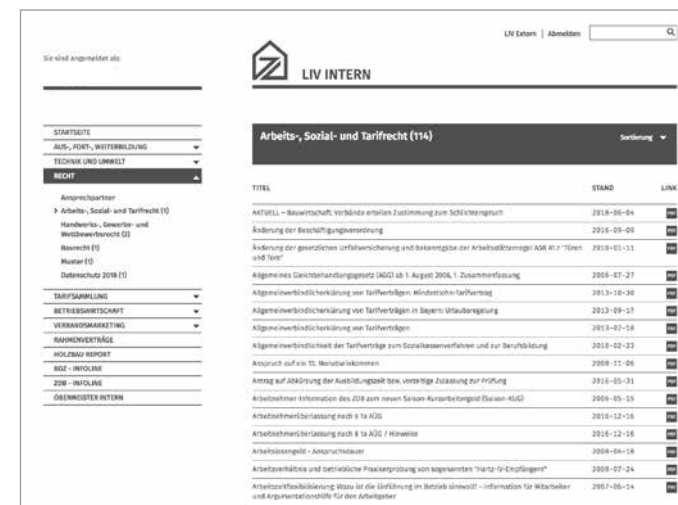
LIV Extern | Abmelden

Sie sind angemeldet als:

LIV INTERN

STARTSEITE
AUS-, FORT-, WEITERBILDUNG
TECHNIK UND UMWELT
RECHT
Ansprechpartner
Arbeits-, Sozial- und Tarifrecht (1)
Handwerks-, Gewerbe- und Wettbewerbsrecht (2)
Baurecht (1)
Muster (1)
Datenschutz 2018 (1)
TARIFSAMMLUNG
BETRIEBSWIRTSCHAFT
VERBANDSMARKETING
RAHMENVERTRÄGE
HOLZBAU REPORT
BDZ – INFOLINE
ZDB – INFOLINE
OBERMEISTER INTERN

Arbeits-, Sozial- und Tarifrecht (114)

Sortierung

| TITEL | STAND | LINK |
|---|---|---|
| AKTUELL – Bauwirtschaft: Verbände erteilen Zustimmung zum Schlichterspruch | 2018-06-04 | PDF |
| Änderung der Beschäftigungsverordnung | 2018-09-09 | PDF |
| Änderung der gesetzlichen Unfallversicherung und Bekanntgabe der Arbeitsstättenregel ASR A1.7 "Türen und Tore" | 2010-01-11 | PDF |
| Allgemeines Gleichbehandlungsgesetz (AGG) ab 1. August 2006, 1. Zusammenfassung | 2006-07-27 | PDF |
| Allgemeinverbindlicherklärung von Tarifverträgen: Mindestlohn-Tarifvertrag | 2013-10-30 | PDF |
| Allgemeinverbindlicherklärung von Tarifverträgen in Bayern: Urlaubsregelung | 2013-09-17 | PDF |
| Allgemeinverbindlicherklärung von Tarifverträgen | 2013-07-16 | PDF |
| Allgemeinverbindlichkeit der Tarifverträge zum Sozialkassenverfahren und zur Berufsbildung | 2018-02-23 | PDF |
| Anspruch auf ein 13. Monatseinkommen | 2008-11-06 | PDF |
| Antrag auf Abkürzung der Ausbildungszeit bzw. vorzeitige Zulassung zur Prüfung | 2016-05-31 | PDF |
| Arbeitnehmer-Information des ZDB zum neuen Saison-Kurzarbeitergeld (Saison-KUG) | 2006-05-15 | PDF |
| Arbeitnehmerüberlassung nach § 1a AÜG | 2016-12-16 | PDF |
| Arbeitnehmerüberlassung nach § 1a AÜG / Hinweise | 2016-12-16 | PDF |
| Arbeitslosengeld – Anspruchsdauer | 2004-04-16 | PDF |
| Arbeitsverhältnis und betriebliche Praxiserprobung von sogenannten "Hartz-IV-Empfängern" | 2008-07-24 | PDF |
| Arbeitszeitflexibilisierung: Wozu ist die Einführung im Betrieb sinnvoll? – Information für Mitarbeiter und Argumentationshilfe für den Arbeitgeber | 2007-06-14 | PDF |